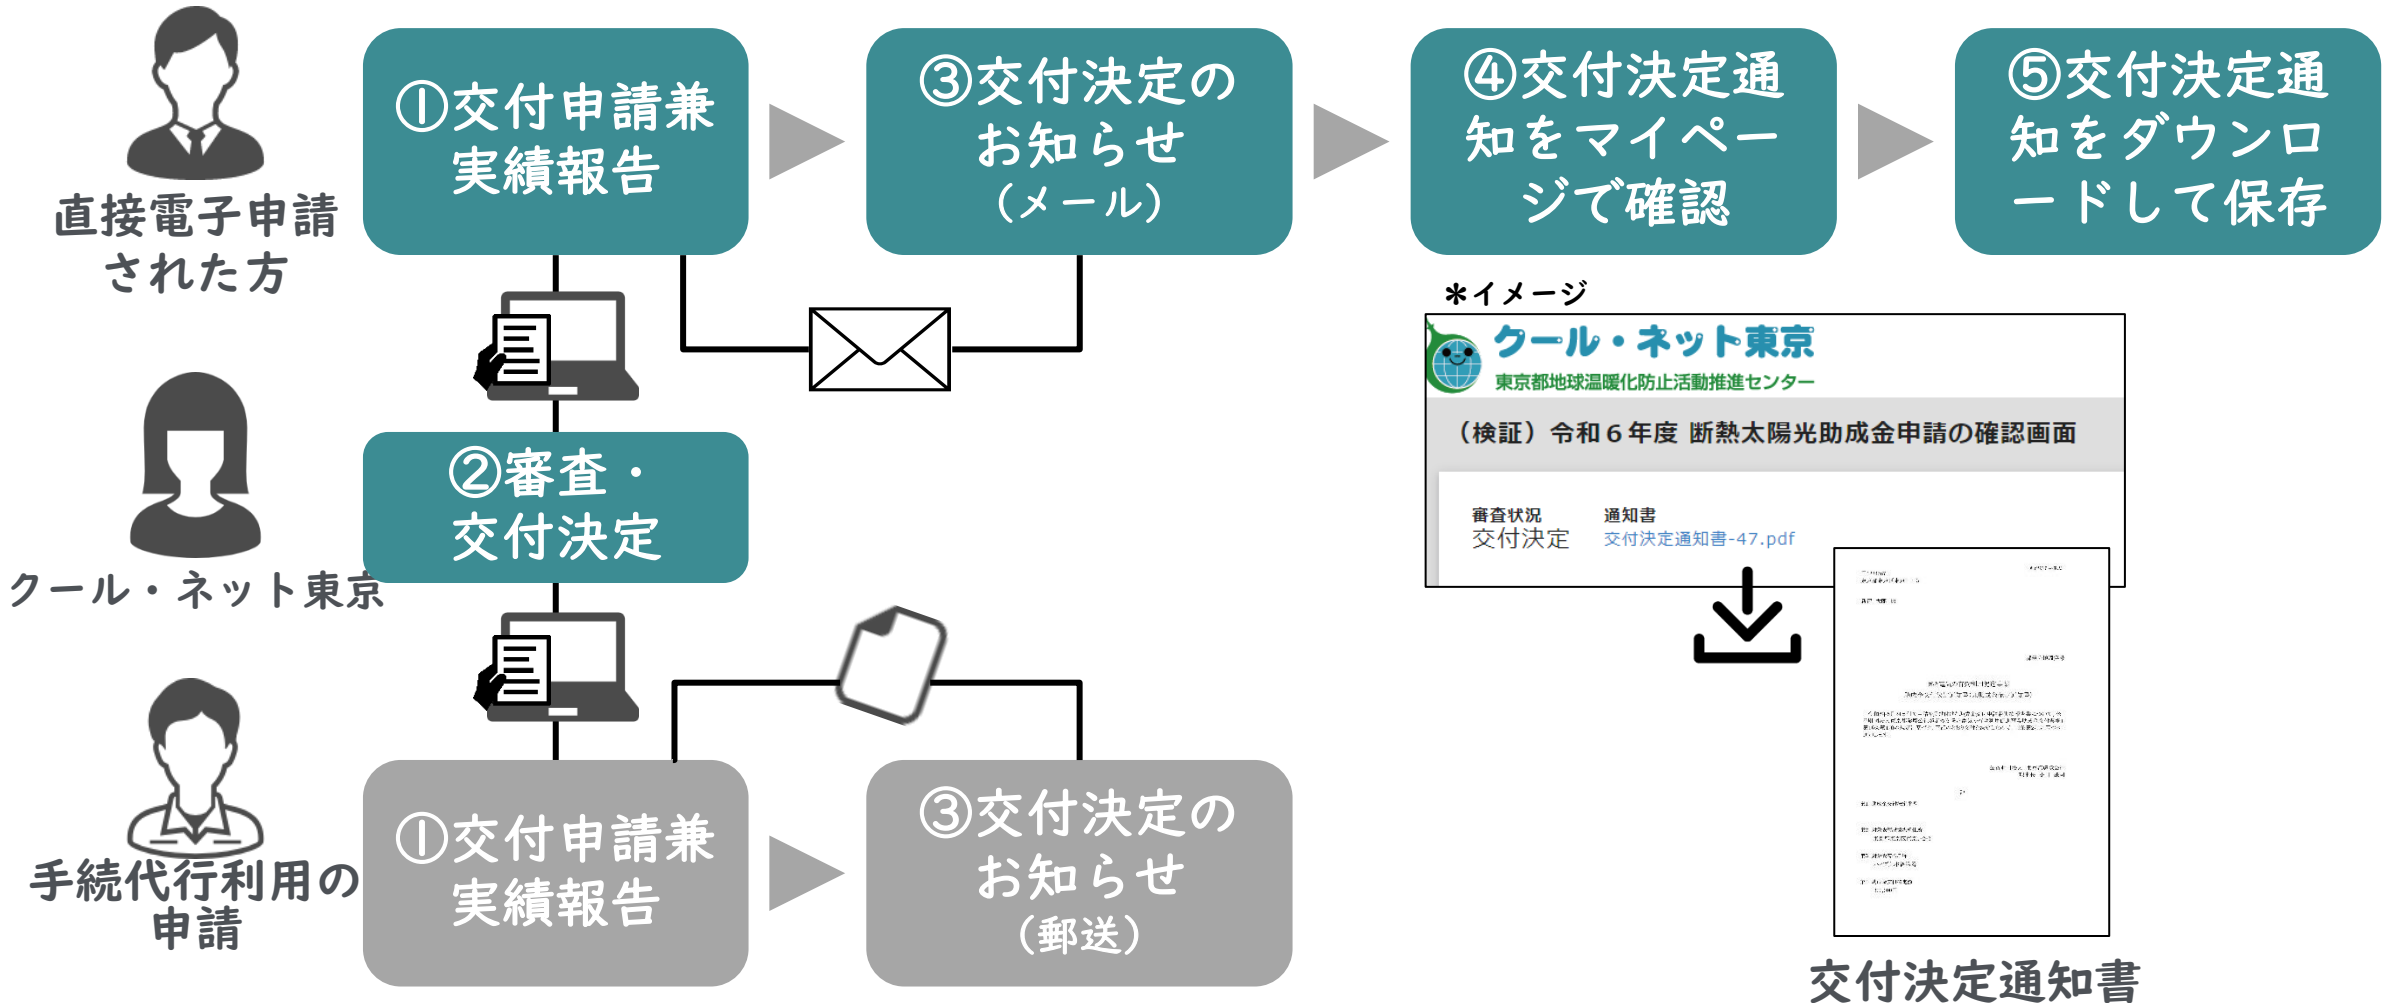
直接電子申請された方

①交付申請兼実績報告

③交付決定のお知らせ（メール）

④交付決定通知をマイページで確認

⑤交付決定通知をダウンロードして保存

＊イメージ

クール・ネット東京
東京都地球温暖化防止活動推進センター

（検証）令和６年度 断熱太陽光助成金申請の確認画面

| 審査状況 | 通知書 |
|---|---|
| 交付決定 | 交付決定通知書-47.pdf |

クール・ネット東京

②審査・交付決定

手続代行利用の申請

①交付申請兼実績報告

③交付決定のお知らせ（郵送）

交付決定通知書